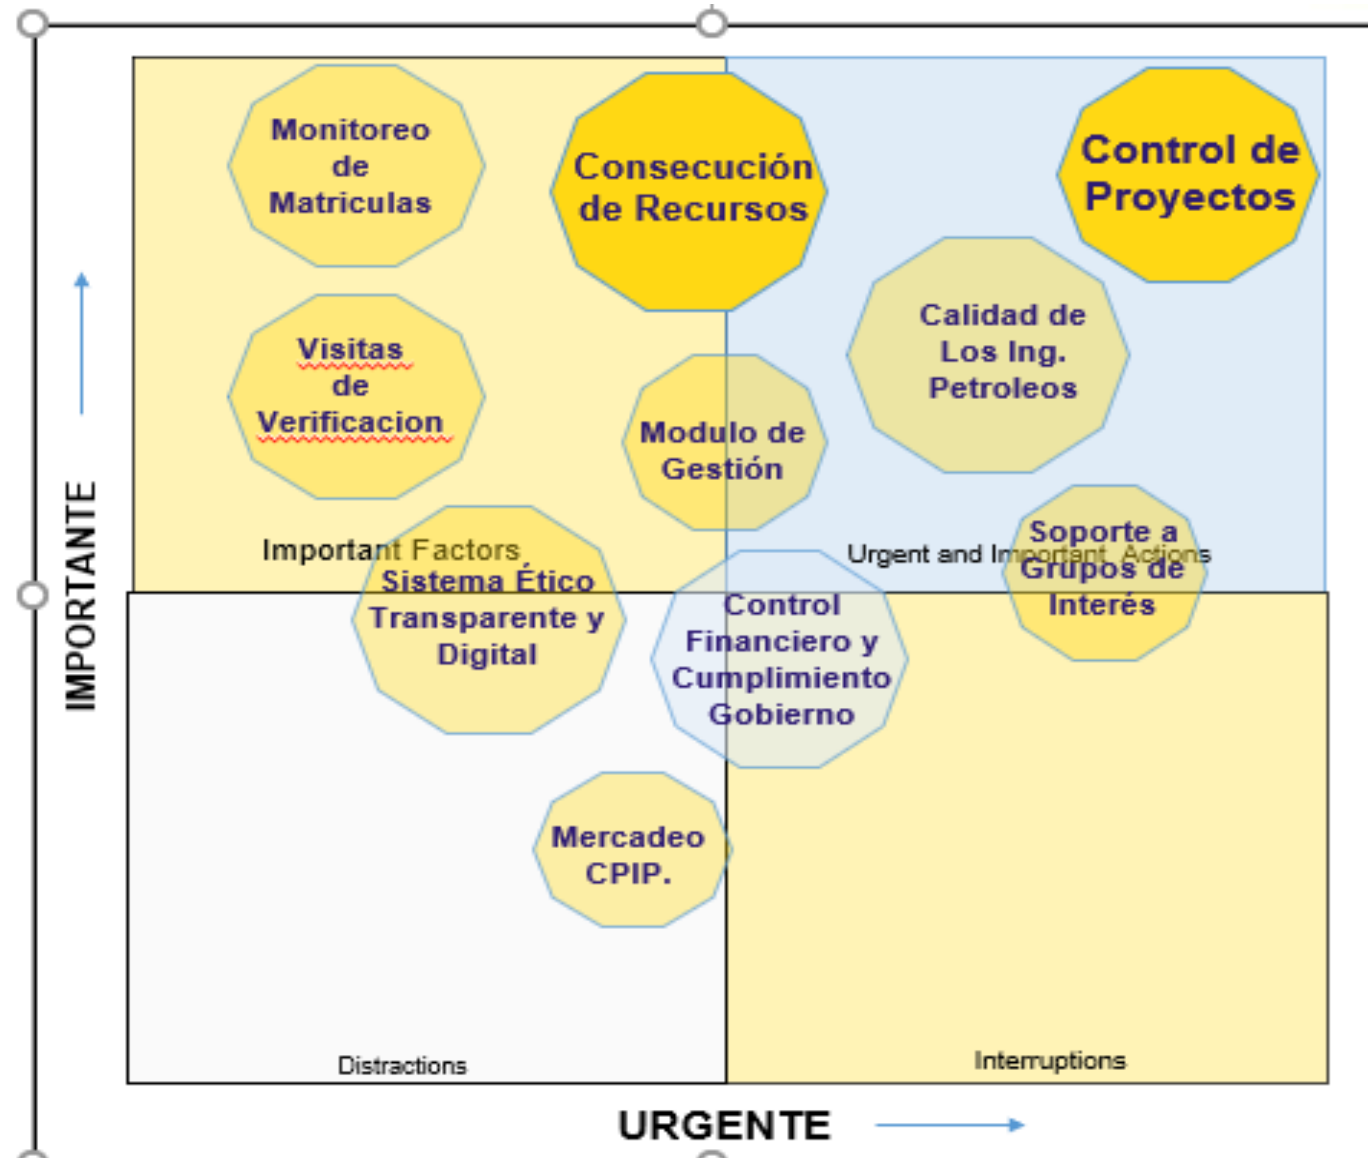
Monitoreo de Matriculas

Consecución de Recursos

Control de Proyectos

Visitas de Verificacion

Calidad de Los Ing. Petroleos

Modulo de Gestión

Important Factors

Sistema Ético Transparente y Digital

Urgent and Important Actions

Soporte a Grupos de Interés

Control Financiero y Cumplimiento Gobierno

Mercadeo CPIP.

Distractions

Interruptions

IMPORTANTE

URGENTE